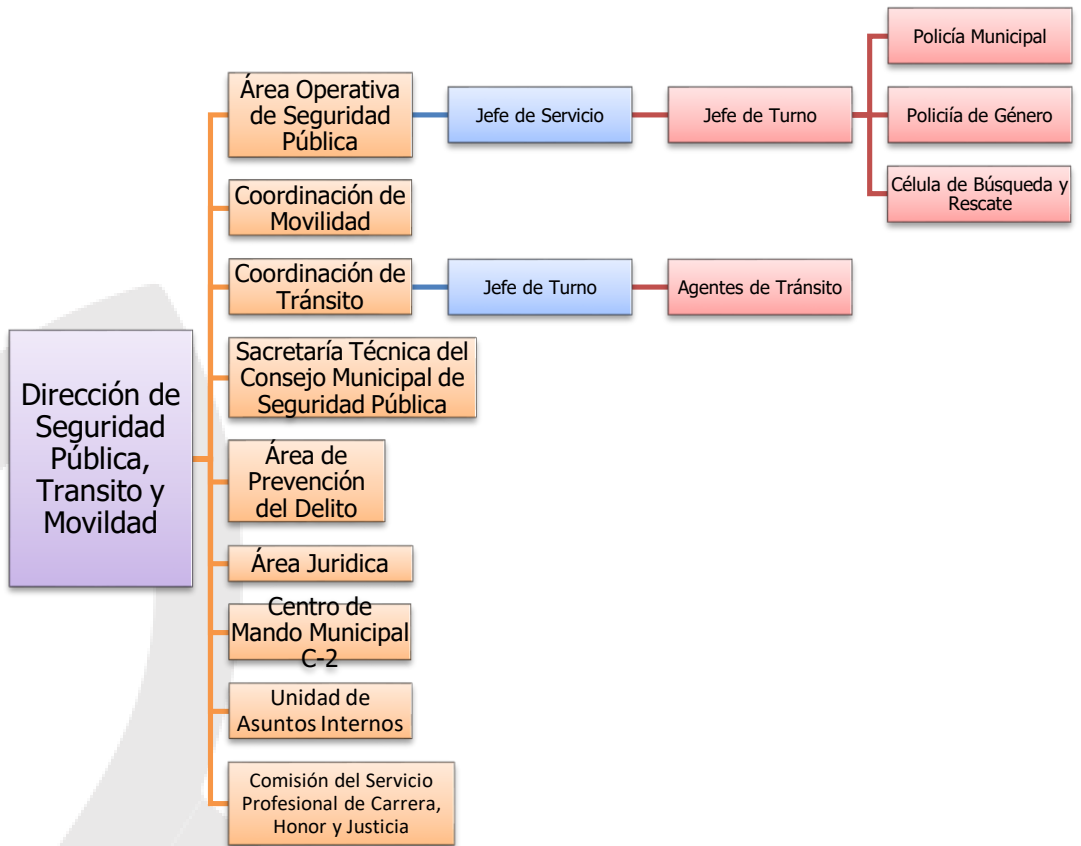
Dirección de Seguridad Pública, Transito y Movildad

Área Operativa de Seguridad Pública

Jefe de Servicio

Jefe de Turno

Policía Municipal

Policiía de Género

Célula de Búsqueda y Rescate

Coordinación de Movilidad

Coordinación de Tránsito

Jefe de Turno

Agentes de Tránsito

Sacretaría Técnica del Consejo Municipal de Seguridad Pública

Área de Prevención del Delito

Área Juridica

Centro de Mando Municipal C-2

Unidad de Asuntos Internos

Comisión del Servicio Profesional de Carrera, Honor y Justicia